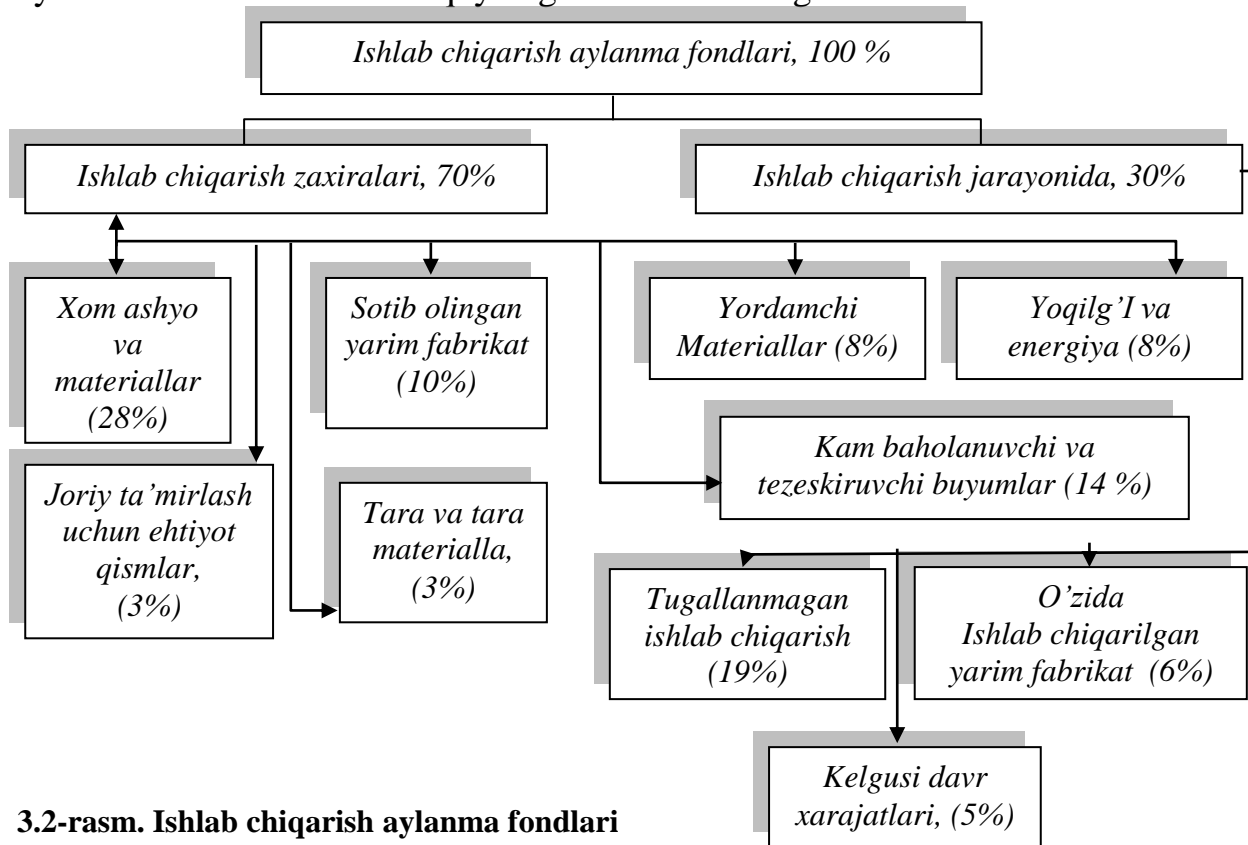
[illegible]

Ishlab chiqarish aylanma fondlari, 100 %

Ishlab chiqarish zaxiralari, 70%

Ishlab chiqarish jarayonida, 30%

Xom ashyo va materiallar (28%)

Sotib olingan yarim fabrikat (10%)

Yordamchi Materiallar (8%)

Yoqilg'I va energiya (8%)

Kam baholanuvchi va tezeskiruvchi buyumlar (14 %)

Joriy ta'mirlash uchun ehtiyot qismlar, (3%)

Tara va tara materialla, (3%)

Tugallanmagan ishlab chiqarish (19%)

O'zida Ishlab chiqarilgan yarim fabrikat (6%)

Kelgusi davr xarajatlari, (5%)

3.2-rasm. Ishlab chiqarish aylanma fondlari